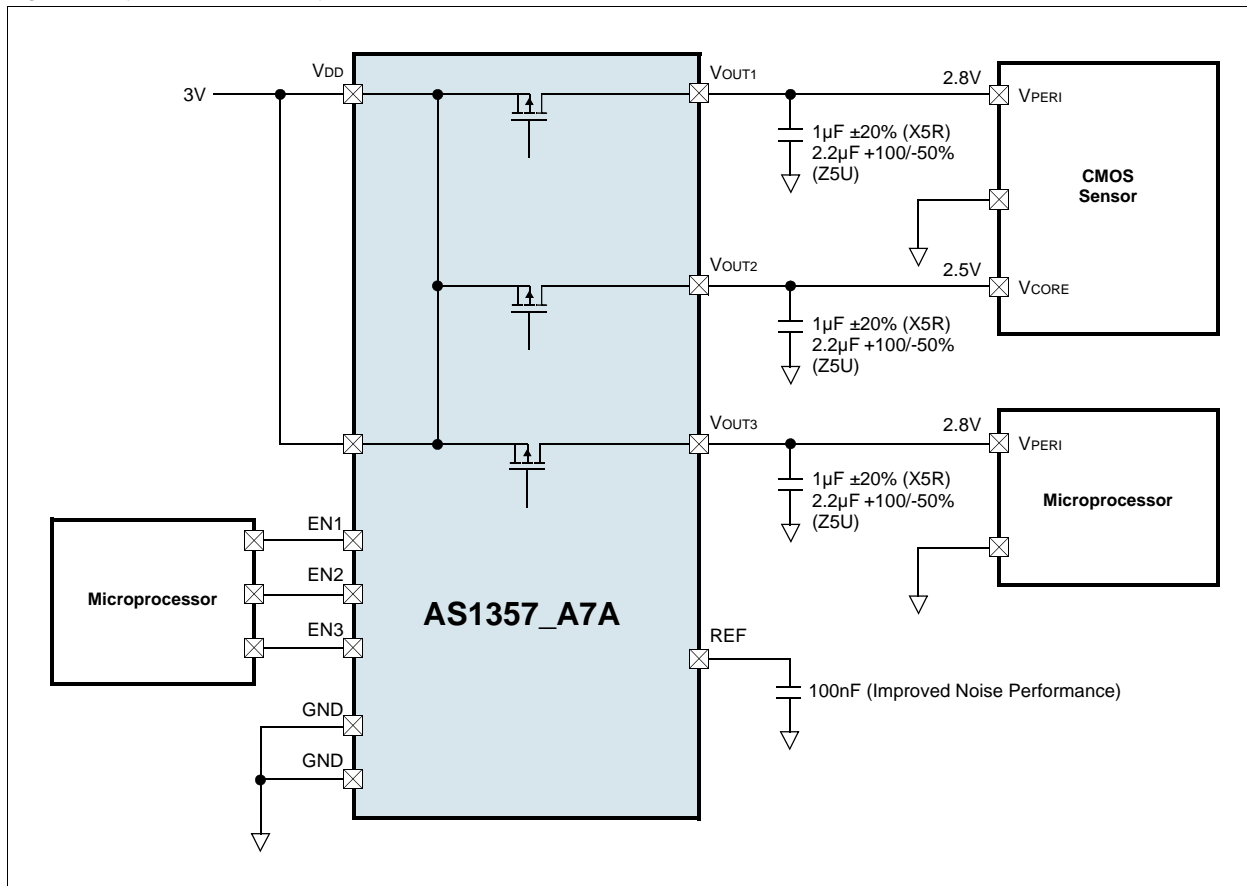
3V

VDD

VOUT1

2.8V

VPERI

1µF ±20% (X5R)
2.2µF +100/-50%
(Z5U)

CMOS
Sensor

VOUT2

2.5V

VCORE

1µF ±20% (X5R)
2.2µF +100/-50%
(Z5U)

VOUT3

2.8V

VPERI

1µF ±20% (X5R)
2.2µF +100/-50%
(Z5U)

Microprocessor

EN1

EN2

EN3

Microprocessor

AS1357_A7A

REF

100nF (Improved Noise Performance)

GND

GND